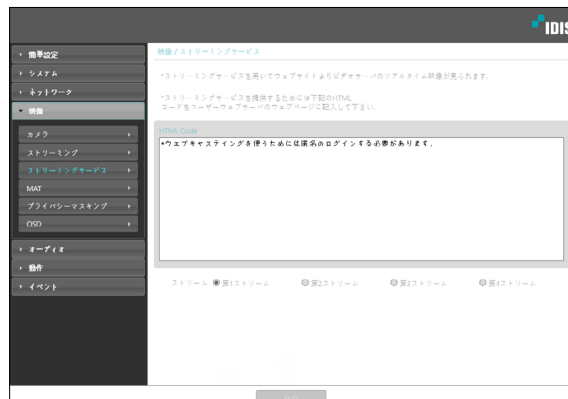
IDIS

› 簡単設定
› システム
› ネットワーク
▾ 映像
カメラ
ストリーミング
ストリーミングサービス
MAT
プライバシーマスキング
OSD
› オーディオ
› 動作
› イベント

映像 / ストリーミングサービス

*ストリーミングサービスを用いてウェブサイトよりビデオサーバのリアルタイム映像が見られます。

*ストリーミングサービスを提供するためには下記のHTMLコードをユーザーウェブサーバのウェブページに記入して下さい。

HTML Code

*ウェブキャスティングを使うためには現在のログインする必要があります。

ストリーム ◉ 第1ストリーム ◎ 第2ストリーム ◎ 第3ストリーム ◎ 第4ストリーム

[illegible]